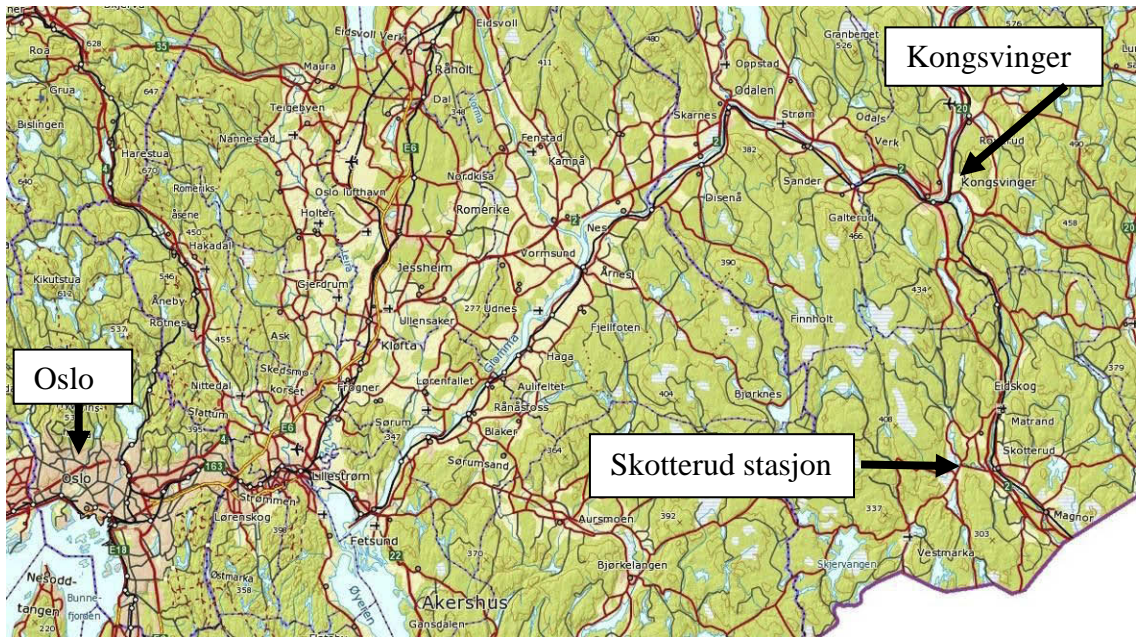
Kongsvinger

Oslo

Skotterud stasjon

Roa
Grua
Bislingen
Harestua
Romeriks-åsene
Hakadal
Kikutstua
Åneby
Rotnes
Nittedal
Skedsmokorset
Sjattum
Oslo
Lørenskog
Strømmen
Lillestrøm
Fetsund
Sørum
Blaker
Sørumsand
Aursmoen
Bjørkelangen
Akershus
Gansdalen
Nesoddtangen
Bunnefjorden
Østmarka
Øyeren
Eidsvoll
Eidsvoll Verk
Maura
Råholt
Dal
Teigebyen
Nannestad
Oslo lufthavn
Holter
Gjerdrum
Ask
Jessheim
Ullensaker
Kløfta
Frogner
Lørenfallet
Romerike
Nordkisa
Fenstad
Kampå
Vormsund
Udnes
Nes
Årnes
Glomma
Haga
Aulifeltet
Rånåsfoss
Fjellfoten
Skarnes
Oppstad
Odalen
Disenå
Sander
Strøm
Odals Verk
Galterud
Granberget
Finnholt
Bjørknes
Eidskog
Matrand
Skotterud
Magnor
Vestmarka
Skjervangen
Kongsvinger
Vorma
Leira
E6
E16
E18
163
35
2
20
22
628
647
670
640
450
546
537
455
395
398
358
347
370
392
364
404
390
382
466
434
408
337
303
379
458
490
576
526
411
348
277
220